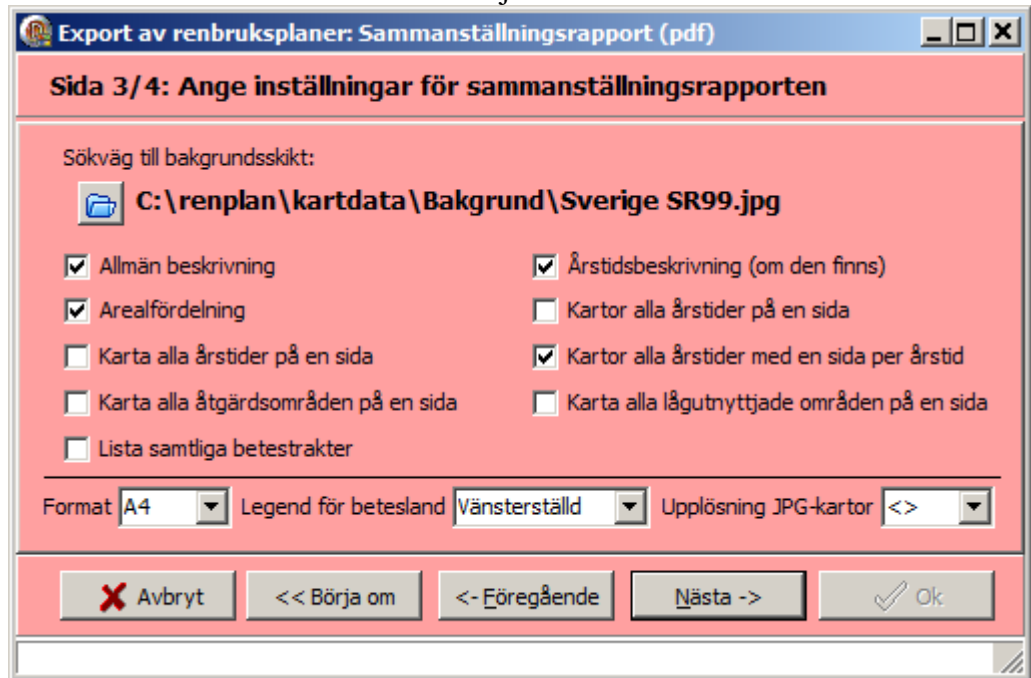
Export av renbruksplaner: Sammanställningsrapport (pdf)

Sida 3/4: Ange inställningar för sammanställningsrapporten

Sökväg till bakgrundsskikt:

C:\renplan\kartdata\Bakgrund\Sverige SR99.jpg

☑ Allmän beskrivning
☑ Arealfördelning
☐ Karta alla årstider på en sida
☐ Karta alla åtgärdsområden på en sida
☐ Lista samtliga betestrakter

☑ Årstidsbeskrivning (om den finns)
☐ Kartor alla årstider på en sida
☑ Kartor alla årstider med en sida per årstid
☐ Karta alla lågutnyttjade områden på en sida

Format A4 Legend för betesland Vänsterställd Upplösning JPG-kartor <>

Avbryt
<< Börja om
<- Föregående
Nästa ->
Ok